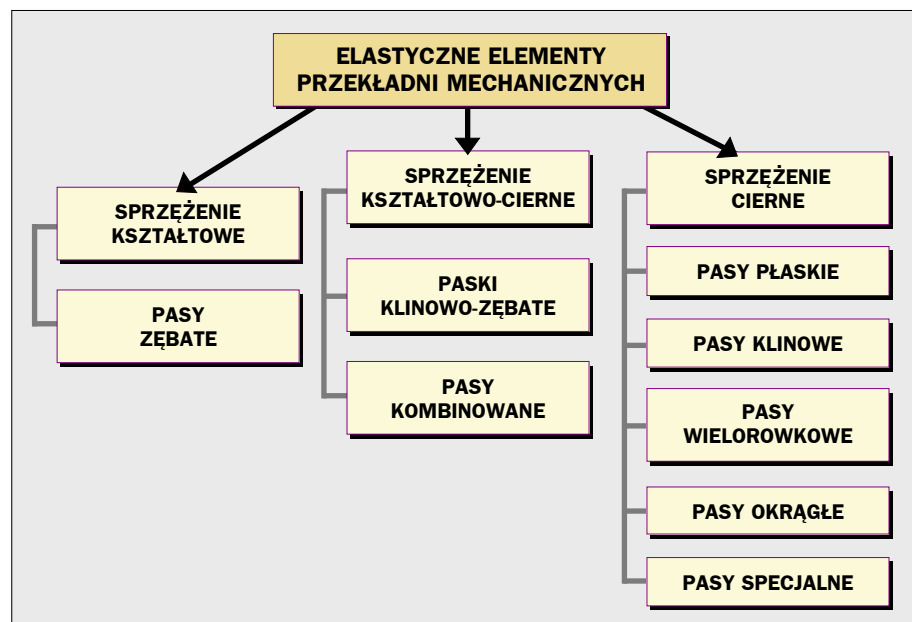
ELASTYCZNE ELEMENTY PRZEKŁADNI MECHANICZNYCH

SPRZĘŻENIE KSZTAŁTOWE

PASY ZĘBATE

SPRZĘŻENIE KSZTAŁTOWO-CIERNE

PASKI KLINOWO-ZĘBATE

PASY KOMBINOWANE

SPRZĘŻENIE CIERNE

PASY PŁASKIE

PASY KLINOWE

PASY WIELOROWKOWE

PASY OKRĄGŁE

PASY SPECJALNE